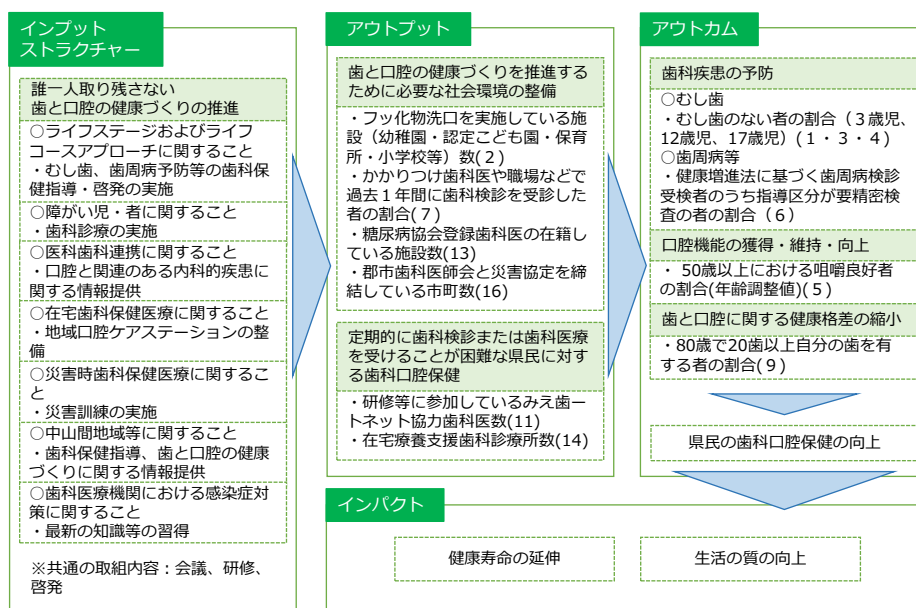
インプット
ストラクチャー

誰一人取り残さない
歯と口腔の健康づくりの推進

○ライフステージおよびライフコースアプローチに関すること
・むし歯、歯周病予防等の歯科保健指導・啓発の実施

○障がい児・者に関すること
・歯科診療の実施

○医科歯科連携に関すること
・口腔と関連のある内科的疾患に関する情報提供

○在宅歯科保健医療に関すること
・地域口腔ケアステーションの整備

○災害時歯科保健医療に関すること
・災害訓練の実施

○中山間地域等に関すること
・歯科保健指導、歯と口腔の健康づくりに関する情報提供

○歯科医療機関における感染症対策に関すること
・最新の知識等の習得

※共通の取組内容：会議、研修、啓発

アウトプット

歯と口腔の健康づくりを推進するために必要な社会環境の整備

・フッ化物洗口を実施している施設（幼稚園・認定こども園・保育所・小学校等）数(２)
・かかりつけ歯科医や職場などで過去１年間に歯科検診を受診した者の割合(７)
・糖尿病協会登録歯科医の在籍している施設数(13)
・郡市歯科医師会と災害協定を締結している市町数(16)

定期的に歯科検診または歯科医療を受けることが困難な県民に対する歯科口腔保健

・研修等に参加しているみえ歯ートネット協力歯科医数(11)
・在宅療養支援歯科診療所数(14)

アウトカム

歯科疾患の予防

○むし歯
・むし歯のない者の割合（３歳児、12歳児、17歳児）（１・３・４）
○歯周病等
・健康増進法に基づく歯周病検診受検者のうち指導区分が要精密検査の者の割合（６）

口腔機能の獲得・維持・向上

・ 50歳以上における咀嚼良好者の割合(年齢調整値)(５)

歯と口腔に関する健康格差の縮小

・80歳で20歯以上自分の歯を有する者の割合(９)

県民の歯科口腔保健の向上

インパクト

健康寿命の延伸

生活の質の向上